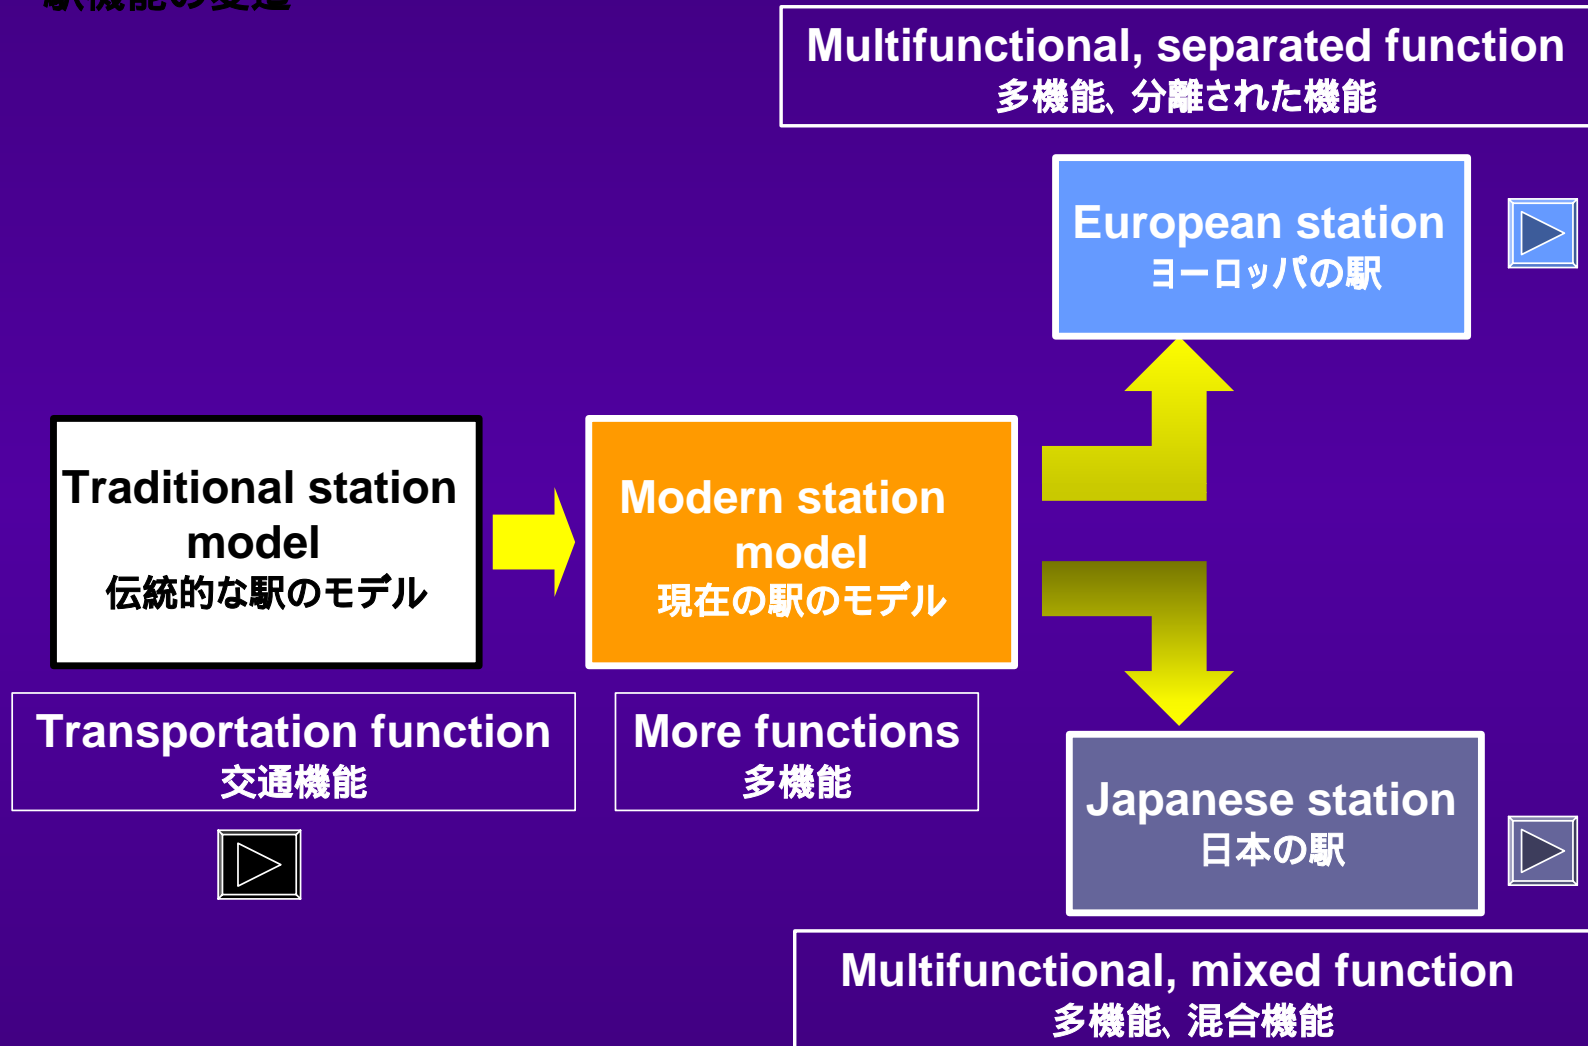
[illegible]

Multifunctional, separated function
多機能、分離された機能

European station
ヨーロッパの駅

Traditional station model
伝統的な駅のモデル

Modern station model
現在の駅のモデル

Transportation function
交通機能

More functions
多機能

Japanese station
日本の駅

Multifunctional, mixed function
多機能、混合機能